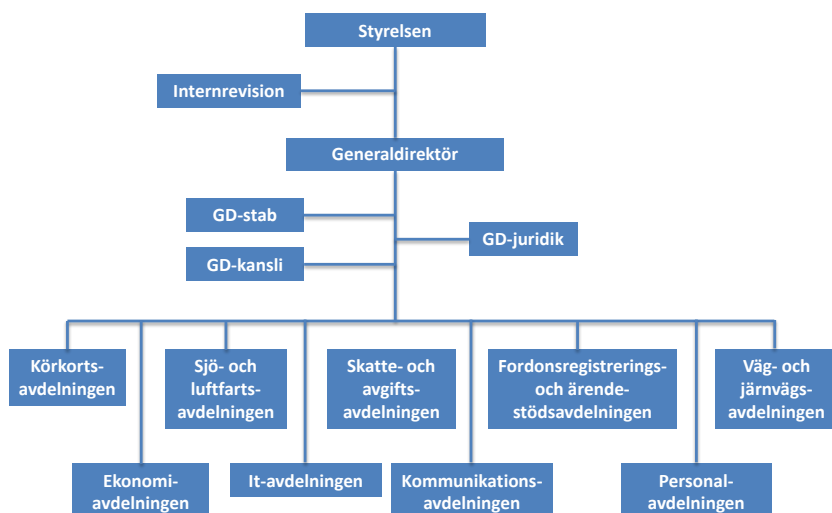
Styrelsen

Internrevision

Generaldirektör

GD-stab

GD-kansli

GD-juridik

Körkorts-avdelningen

Sjö- och luftfarts-avdelningen

Skatte- och avgifts-avdelningen

Fordonsregistrerings- och ärende-stödsavdelningen

Väg- och järnvägs-avdelningen

Ekonomi-avdelningen

It-avdelningen

Kommunikations-avdelningen

Personal-avdelningen